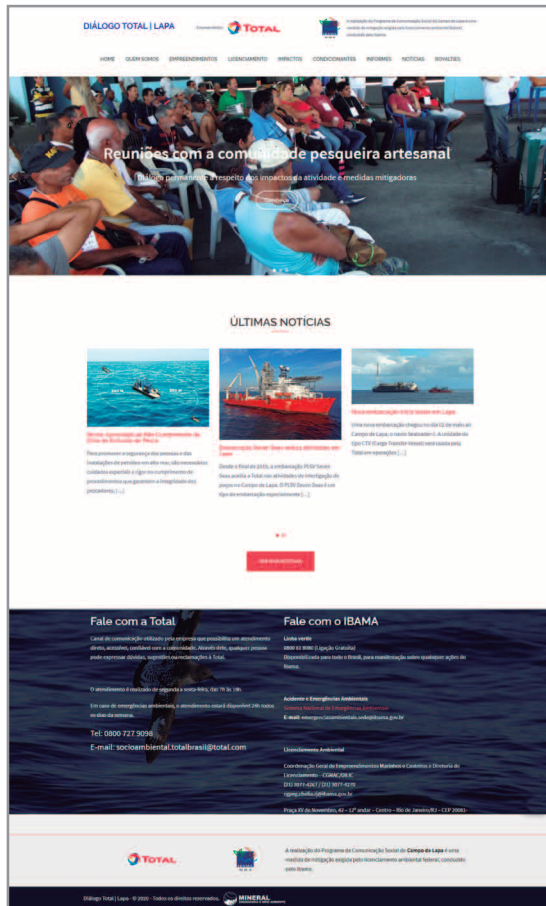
DIÁLOGO TOTAL | LAPA

TOTAL

HOME QUEM SOMOS EMPREENDIMENTOS LICENCIAMENTO IMPACTOS CONDICIONANTES INFORMES NOTÍCIAS ROYALTIES

Reuniões com a comunidade pesqueira artesanal

Diálogo permanente a respeito dos impactos da atividade e medidas mitigadoras

ÚLTIMAS NOTÍCIAS

Nova embarcação FPSO Seven em Lapa

Fale com a Total

Canal de comunicação utilizado pela empresa que possibilita um atendimento direto, acessível, confidencial com a comunidade. Através dele, qualquer pessoa pode expressar dúvidas, sugestões ou reclamações à Total.

O atendimento é realizado de segunda a sexta-feira, das 7h às 19h.

Em caso de emergências ambientais, o atendimento estará disponível 24h todos os dias da semana.

Tel: 0800 727 9098

E-mail: socioambiental.totalbrasil@total.com

Fale com o IBAMA

Linha verde
0800 61 8080 (Ligação Gratuita)
Disponibilizada para todo o Brasil, para manifestação sobre quaisquer ações do Ibama.

Acidente e Emergências Ambientais
Sistema Nacional de Emergências Ambientais
E-mail: emergenciasambientais.sede@ibama.gov.br

Licenciamento Ambiental

Coordenação Geral de Empreendimentos Marinhos e Costeiros e Diretoria de Licenciamento – CGMAC/DILIC

Praça XV de Novembro, 42 – 12º andar – Centro – Rio de Janeiro/RJ – CEP 20010-

TOTAL

A realização do Programa de Comunicação Social do Campo de Lapa é uma medida de mitigação exigida pelo licenciamento ambiental federal, conduzido pelo Ibama.

Diálogo Total | Lapa - © 2020 - Todos os direitos reservados. MINERAL